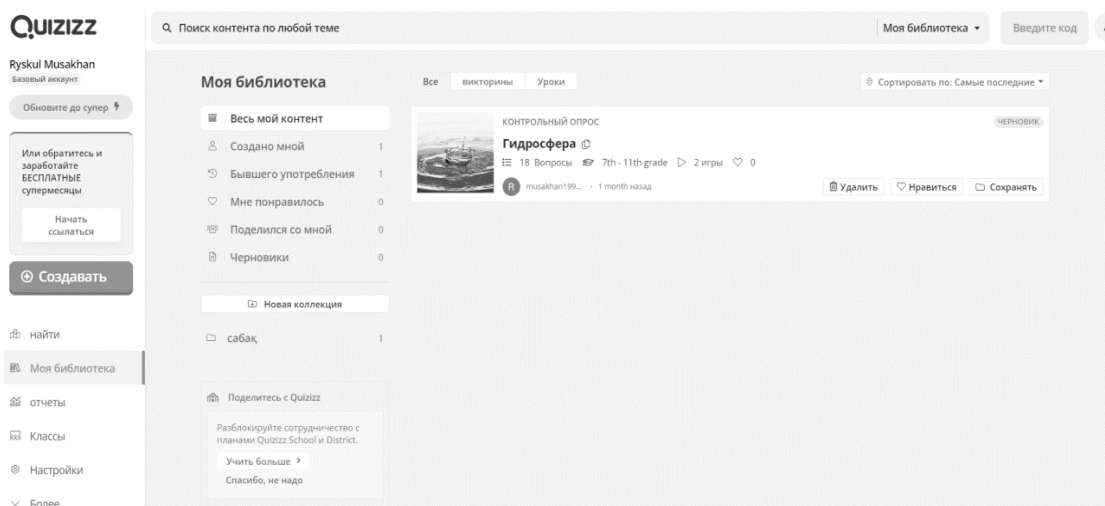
QUIZIZZ

Поиск контента по любой теме

Моя библиотека

Введите код

Ryskul Musakhan
Базовый аккаунт

Обновите до супер

Или обратитесь и заработайте БЕСПЛАТНЫЕ супермесяцы

Начать ссылаться

Создавать

найти

Моя библиотека

отчеты

Классы

Настройки

Более

Моя библиотека

Все | викторины | Уроки

Сортировать по: Самые последние

Весь мой контент

Создано мной 1

Бывшего употребления 1

Мне понравилось 0

Поделился со мной 0

Черновики 0

Новая коллекция

сабақ 1

Поделитесь с Quizizz

Разблокируйте сотрудничество с планами Quizizz School и District.

Учить больше

Спасибо, не надо

КОНТРОЛЬНЫЙ ОПРОС

ЧЕРНОВИК

Гидросфера

18 Вопросы 7th - 11th grade 2 игры 0

R musakhan199... · 1 month назад

Удалить | Нравиться | Сохранять